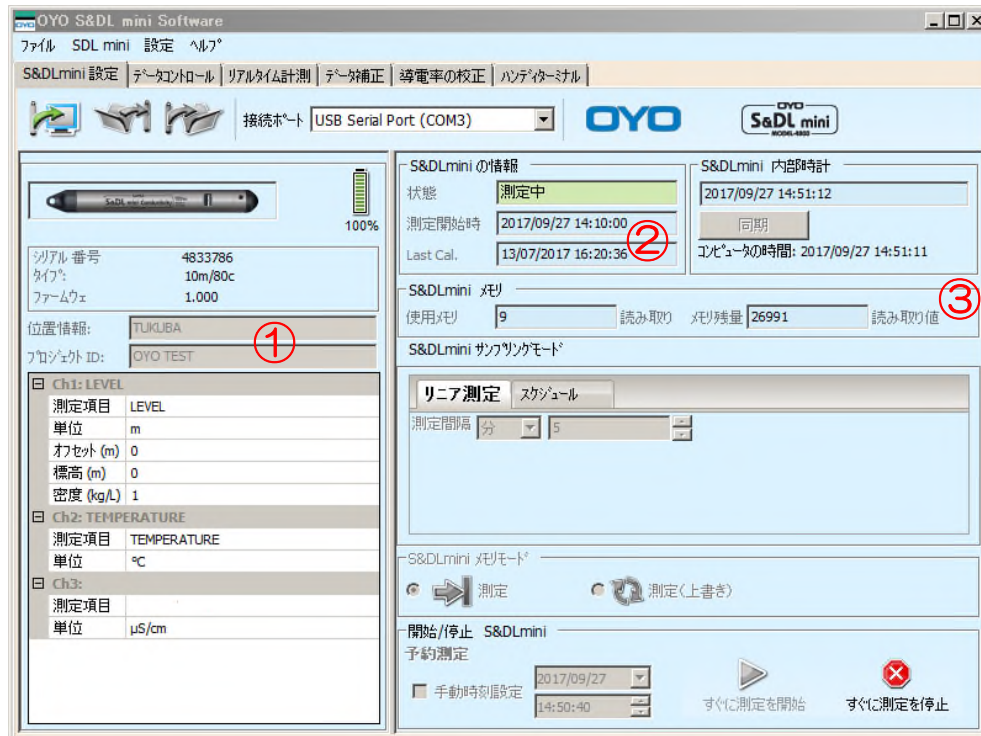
OYO S&DL mini Software

ファイル SDL mini 設定 ヘルプ

S&DLmini 設定 | データコントロール | リアルタイム計測 | データ補正 | 導電率の校正 | ハンディターミナル

接続ポート USB Serial Port (COM3)

OYO

S&DL mini

100%

| シリアル 番号 | 4833786 |
|---|---|
| タイプ | 10m/80c |
| ファームウェ | 1.000 |

位置情報: TUKUBA

プロジェクト ID: OYO TEST

①

| Ch1: LEVEL | |
|---|---|
| 測定項目 | LEVEL |
| 単位 | m |
| オフセット (m) | 0 |
| 標高 (m) | 0 |
| 密度 (kg/L) | 1 |
| Ch2: TEMPERATURE | |
| 測定項目 | TEMPERATURE |
| 単位 | ℃ |
| Ch3: | |
| 測定項目 | |
| 単位 | μS/cm |

S&DLmini の情報

状態 測定中

測定開始時 2017/09/27 14:10:00

Last Cal. 13/07/2017 16:20:36

②

S&DLmini 内部時計

2017/09/27 14:51:12

同期

コンピュータの時間: 2017/09/27 14:51:11

S&DLmini メモリ

使用メモリ 9 読み取り メモリ残量 26991 読み取り値

③

S&DLmini サンプリングモード

リニア測定 スケジュール

測定間隔 分 5

S&DLmini メモリモード

測定 測定(上書き)

開始/停止 S&DLmini

予約測定

手動時刻設定 2017/09/27 14:50:40

すぐに測定を開始

すぐに測定を停止